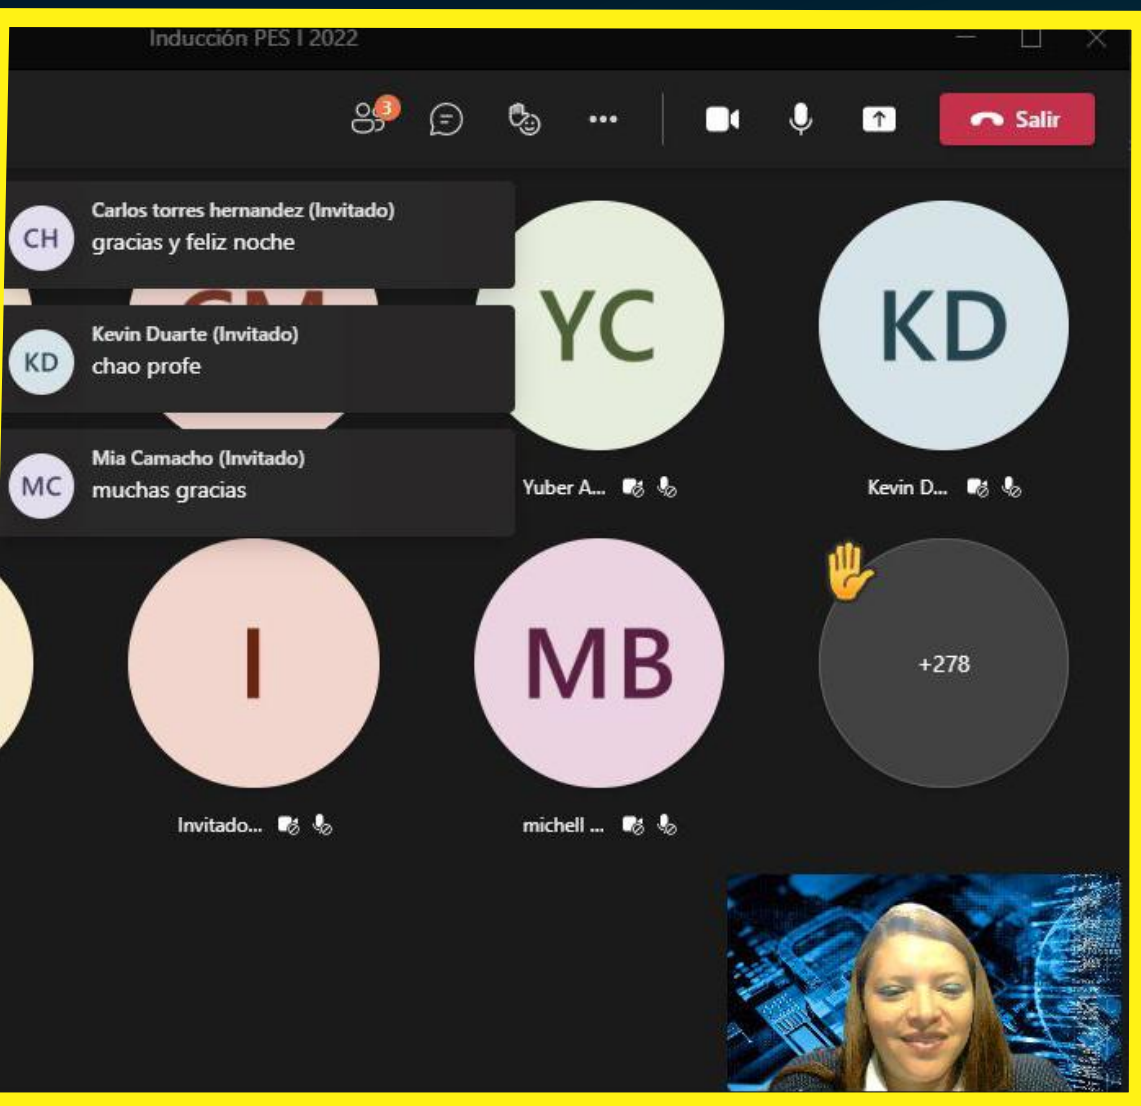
Inducción PES I 2022

3

Salir

CH
Carlos torres hernandez (Invitado)
gracias y feliz noche

KD
Kevin Duarte (Invitado)
chao profe

MC
Mia Camacho (Invitado)
muchas gracias

YC
Yuber A...

KD
Kevin D...

I
Invitado...

MB
michell ...

+278